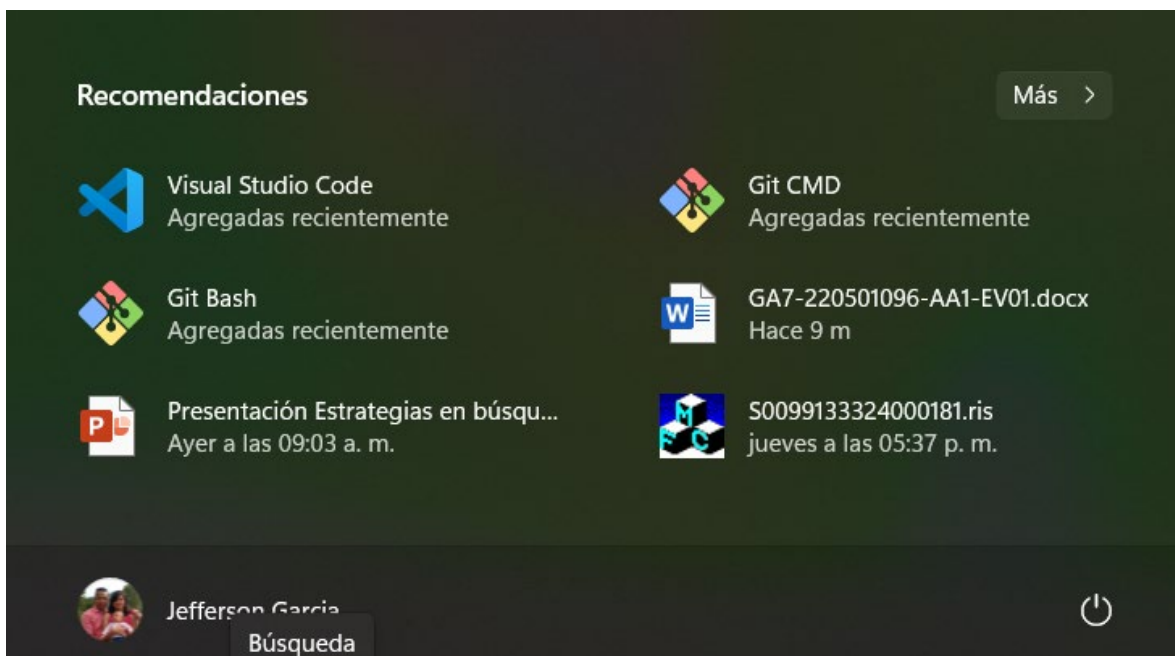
Recomendaciones

Más >

Visual Studio Code
Agregadas recientemente

Git CMD
Agregadas recientemente

Git Bash
Agregadas recientemente

GA7-220501096-AA1-EV01.docx
Hace 9 m

Presentación Estrategias en búsqu...
Ayer a las 09:03 a. m.

S0099133324000181.ris
jueves a las 05:37 p. m.

Jefferson Garcia

Búsqueda